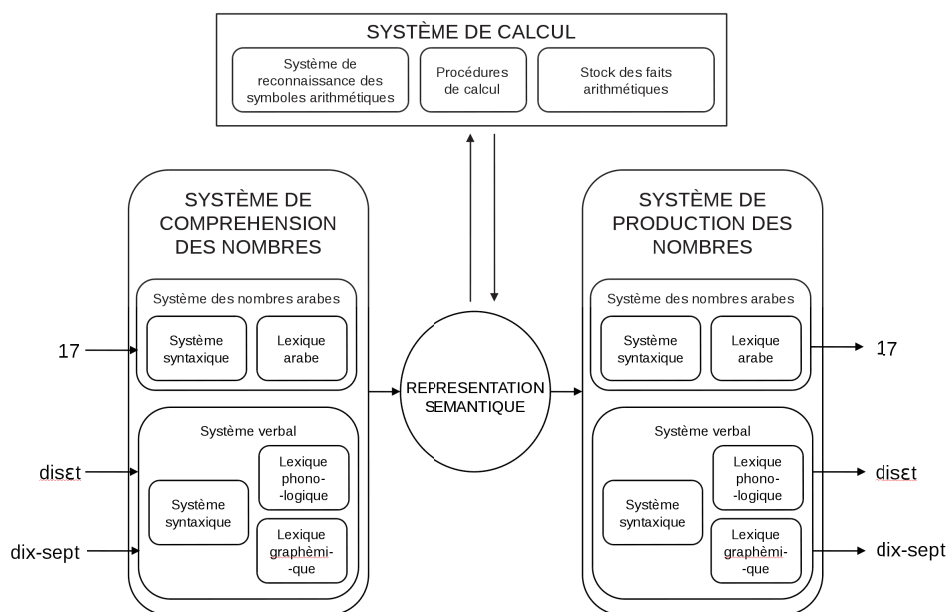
SYSTÈME DE CALCUL

Système de reconnaissance des symboles arithmétiques

Procédures de calcul

Stock des faits arithmétiques

SYSTÈME DE COMPREHENSION DES NOMBRES

Système des nombres arabes

Système syntaxique

Lexique arabe

Système verbal

Système syntaxique

Lexique phono- -logique

Lexique graphèmi- -que

17

disɛt

dix-sept

REPRESENTATION SEMANTIQUE

SYSTÈME DE PRODUCTION DES NOMBRES

Système des nombres arabes

Système syntaxique

Lexique arabe

Système verbal

Système syntaxique

Lexique phono- -logique

Lexique graphèmi- -que

17

disɛt

dix-sept